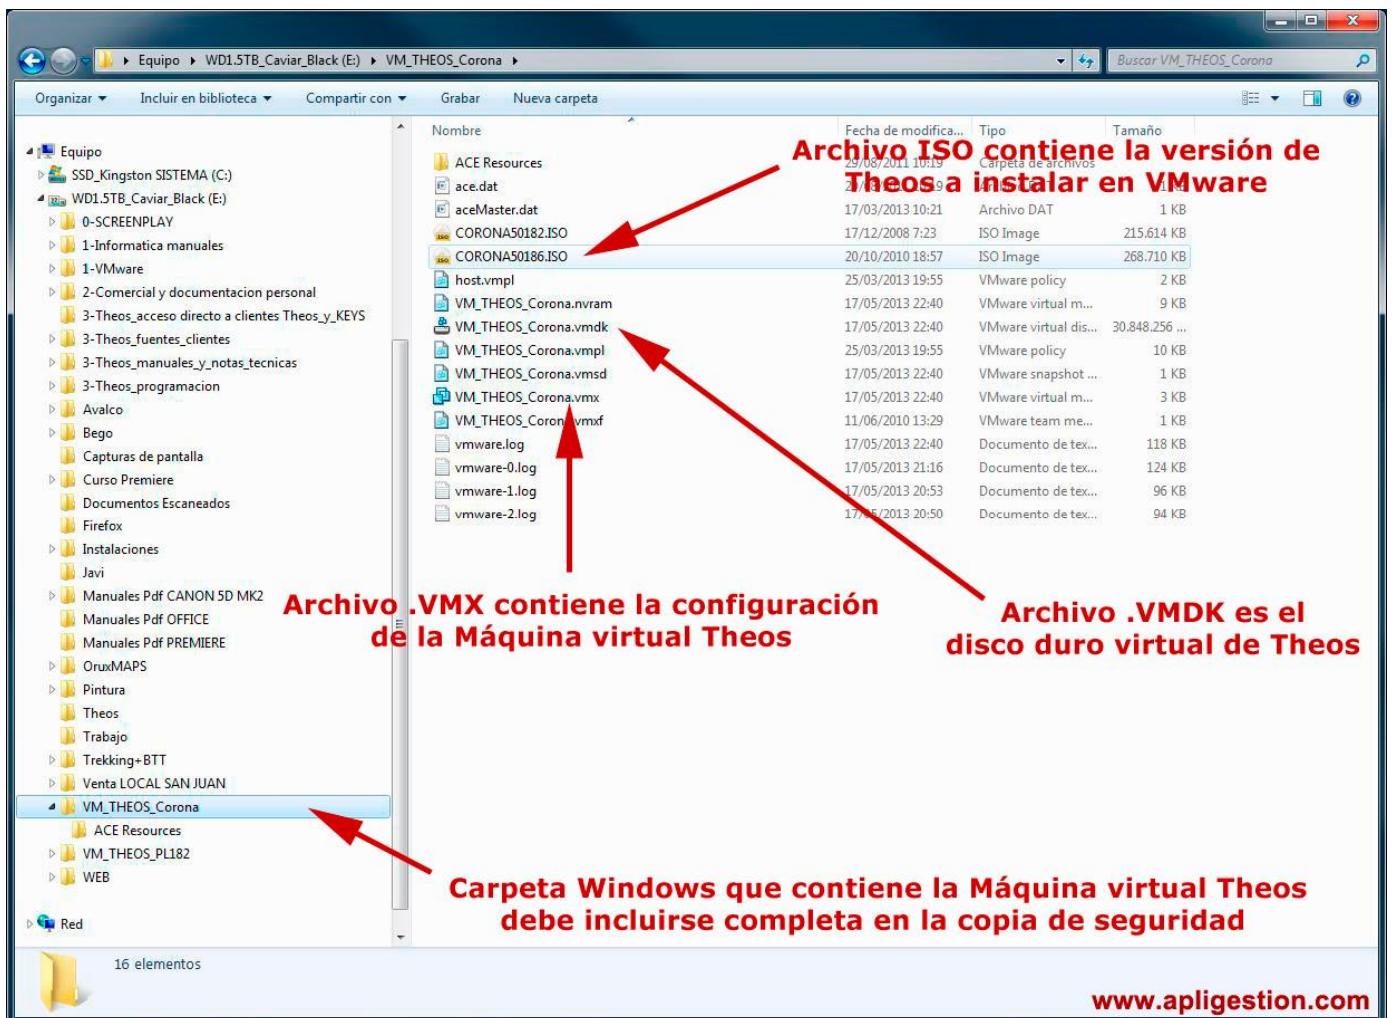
Equipo ▸ WD1.5TB_Caviar_Black (E:) ▸ VM_THEOS_Corona ▸

Buscar VM_THEOS_Corona

Organizar ▾ Incluir en biblioteca ▾ Compartir con ▾ Grabar Nueva carpeta

Equipo
SSD_Kingston SISTEMA (C:)
WD1.5TB_Caviar_Black (E:)
0-SCREENPLAY
1-Informatica manuales
1-VMware
2-Comercial y documentacion personal
3-Theos_acceso directo a clientes Theos_y_KEYS
3-Theos_fuentes_clientes
3-Theos_manuales_y_notas_tecnicas
3-Theos_programacion
Avalco
Bego
Capturas de pantalla
Curso Premiere
Documentos Escaneados
Firefox
Instalaciones
Javi
Manuales Pdf CANON 5D MK2
Manuales Pdf OFFICE
Manuales Pdf PREMIERE
OruxMAPS
Pintura
Theos
Trabajo
Trekking+BTT
Venta LOCAL SAN JUAN
VM_THEOS_Corona
ACE Resources
VM_THEOS_PL182
WEB
Red

| Nombre | Fecha de modifica... | Tipo | Tamaño |
|---|---|---|---|
| ACE Resources | 29/08/2011 10:19 | Carpeta de archivos | |
| ace.dat | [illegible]9 | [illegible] | 1 KB |
| aceMaster.dat | 17/03/2013 10:21 | Archivo DAT | 1 KB |
| CORONA50182.ISO | 17/12/2008 7:23 | ISO Image | 215.614 KB |
| CORONA50186.ISO | 20/10/2010 18:57 | ISO Image | 268.710 KB |
| host.vmpl | 25/03/2013 19:55 | VMware policy | 2 KB |
| VM_THEOS_Corona.nvram | 17/05/2013 22:40 | VMware virtual m... | 9 KB |
| VM_THEOS_Corona.vmdk | 17/05/2013 22:40 | VMware virtual dis... | 30.848.256 ... |
| VM_THEOS_Corona.vmpl | 25/03/2013 19:55 | VMware policy | 10 KB |
| VM_THEOS_Corona.vmsd | 17/05/2013 22:40 | VMware snapshot ... | 1 KB |
| VM_THEOS_Corona.vmx | 17/05/2013 22:40 | VMware virtual m... | 3 KB |
| VM_THEOS_Coron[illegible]vmxf | 11/06/2010 13:29 | VMware team me... | 1 KB |
| vmware.log | 17/05/2013 22:40 | Documento de tex... | 118 KB |
| vmware-0.log | 17/05/2013 21:16 | Documento de tex... | 124 KB |
| vmware-1.log | 17/05/2013 20:53 | Documento de tex... | 96 KB |
| vmware-2.log | 17/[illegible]/2013 20:50 | Documento de tex... | 94 KB |

Archivo ISO contiene la versión de Theos a instalar en VMware

Archivo .VMX contiene la configuración de la Máquina virtual Theos

Archivo .VMDK es el disco duro virtual de Theos

Carpeta Windows que contiene la Máquina virtual Theos debe incluirse completa en la copia de seguridad

16 elementos

www.apligestion.com